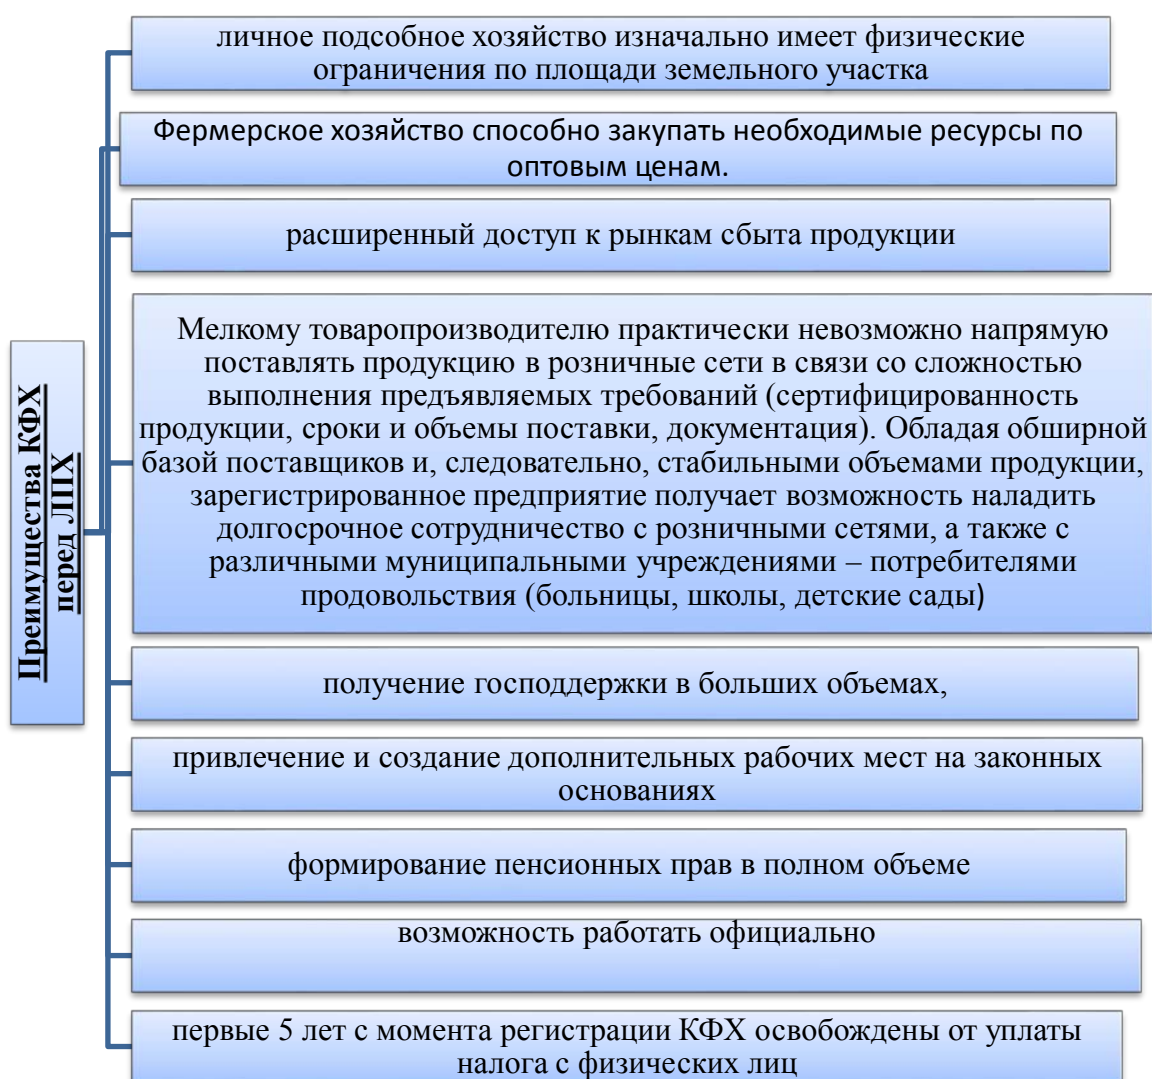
Преимущества КФХ перед ЛПХ

личное подсобное хозяйство изначально имеет физические ограничения по площади земельного участка

Фермерское хозяйство способно закупать необходимые ресурсы по оптовым ценам.

расширенный доступ к рынкам сбыта продукции

Мелкому товаропроизводителю практически невозможно напрямую поставлять продукцию в розничные сети в связи со сложностью выполнения предъявляемых требований (сертифицированность продукции, сроки и объемы поставки, документация). Обладая обширной базой поставщиков и, следовательно, стабильными объемами продукции, зарегистрированное предприятие получает возможность наладить долгосрочное сотрудничество с розничными сетями, а также с различными муниципальными учреждениями – потребителями продовольствия (больницы, школы, детские сады)

получение господдержки в больших объемах,

привлечение и создание дополнительных рабочих мест на законных основаниях

формирование пенсионных прав в полном объеме

возможность работать официально

первые 5 лет с момента регистрации КФХ освобождены от уплаты налога с физических лиц